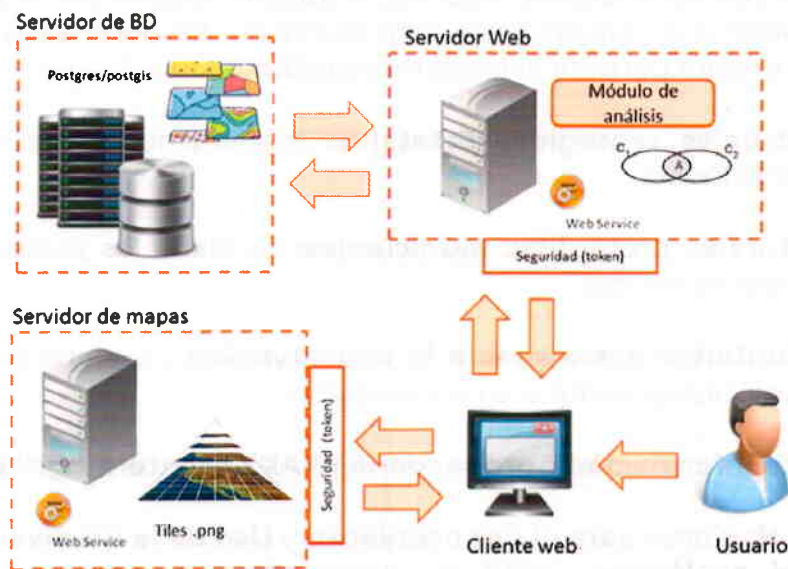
Servidor de BD

Postgres/postgis

Servidor Web

Módulo de análisis

$c_1$

A

$c_2$

Web Service

Seguridad (token)

Servidor de mapas

Seguridad (token)

Web Service

Tiles .png

Cliente web

Usuario